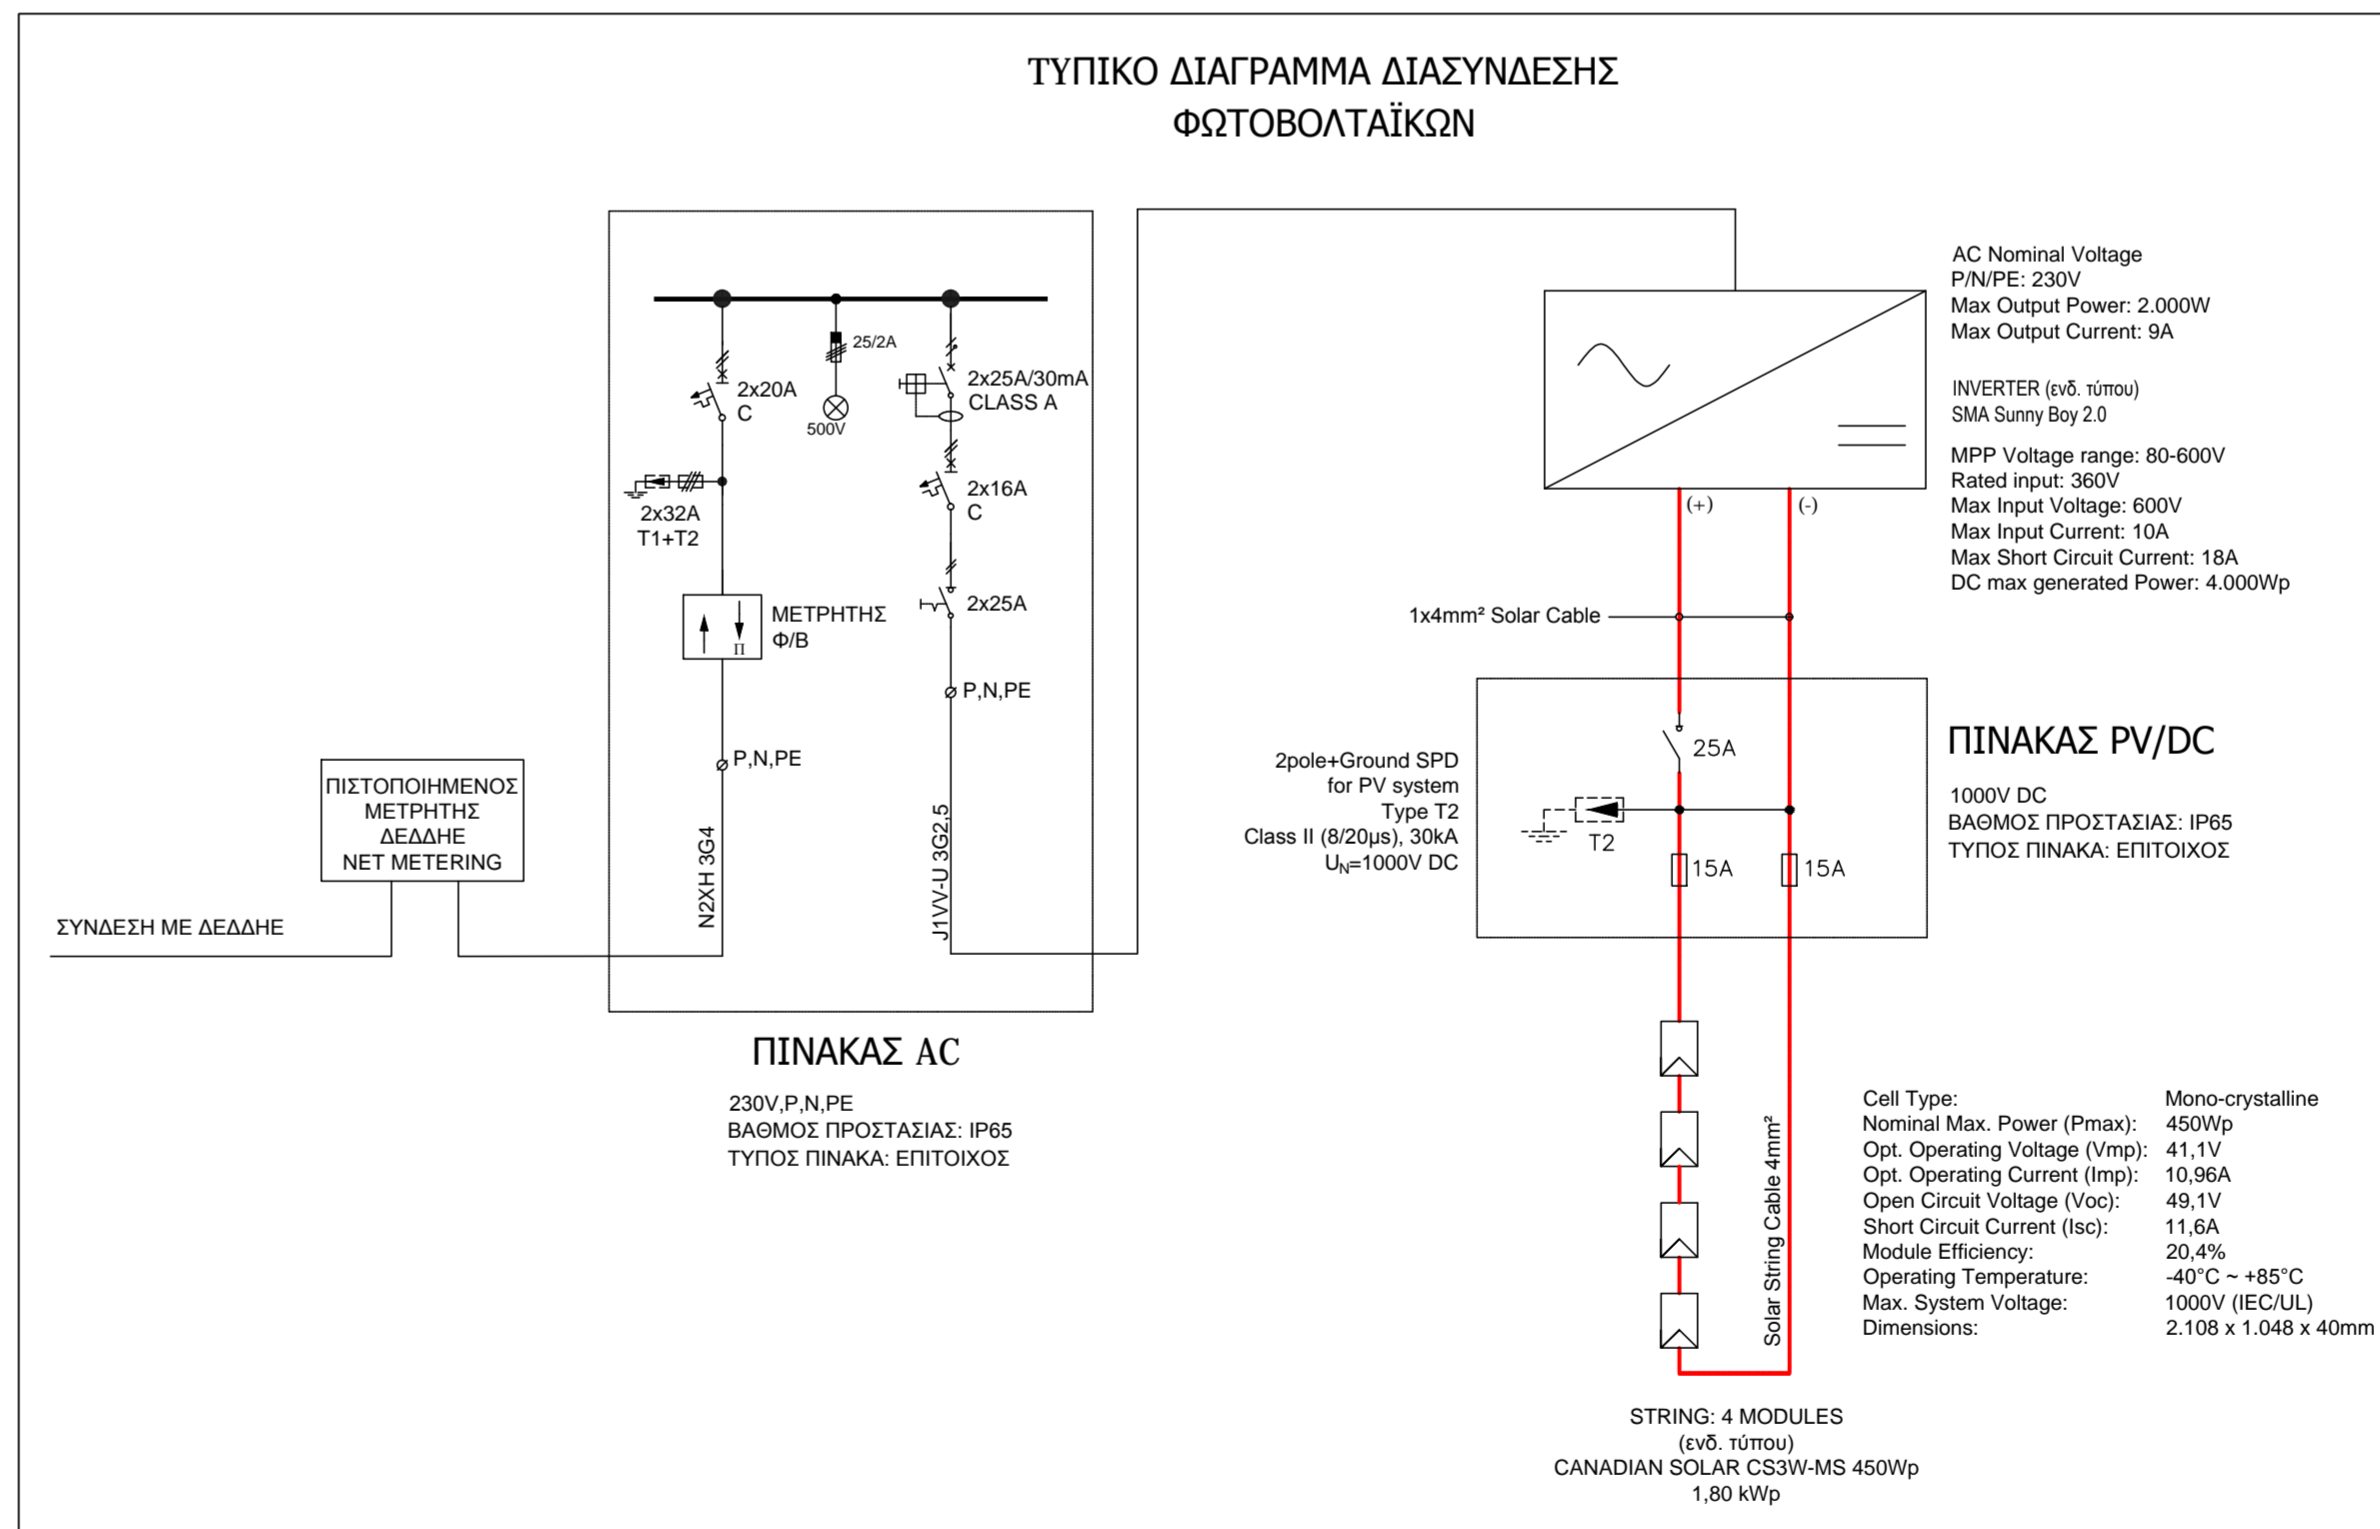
ΤΥΠΙΚΟ ΔΙΑΓΡΑΜΜΑ ΔΙΑΣΥΝΔΕΣΗΣ
ΦΩΤΟΒΟΛΤΑΪΚΩΝ

25/2A
500V
2x20A
C
2x32A
T1+T2
ΜΕΤΡΗΤΗΣ
Φ/Β
Π
P,N,PE
N2XH 3G4
2x25A/30mA
CLASS A
2x16A
C
2x25A
P,N,PE
J1VV-U 3G2,5

ΠΙΣΤΟΠΟΙΗΜΕΝΟΣ
ΜΕΤΡΗΤΗΣ
ΔΕΔΔΗΕ
NET METERING

ΣΥΝΔΕΣΗ ΜΕ ΔΕΔΔΗΕ

ΠΙΝΑΚΑΣ AC

230V,P,N,PE
ΒΑΘΜΟΣ ΠΡΟΣΤΑΣΙΑΣ: IP65
ΤΥΠΟΣ ΠΙΝΑΚΑ: ΕΠΙΤΟΙΧΟΣ

AC Nominal Voltage
P/N/PE: 230V
Max Output Power: 2.000W
Max Output Current: 9A

INVERTER (ενδ. τύπου)
SMA Sunny Boy 2.0

MPP Voltage range: 80-600V
Rated input: 360V
Max Input Voltage: 600V
Max Input Current: 10A
Max Short Circuit Current: 18A
DC max generated Power: 4.000Wp

(+)
(-)

1x4mm² Solar Cable

25A
2pole+Ground SPD
for PV system
Type T2
Class II (8/20μs), 30kA
$U_N$=1000V DC
T2
15A
15A

ΠΙΝΑΚΑΣ PV/DC

1000V DC
ΒΑΘΜΟΣ ΠΡΟΣΤΑΣΙΑΣ: IP65
ΤΥΠΟΣ ΠΙΝΑΚΑ: ΕΠΙΤΟΙΧΟΣ

Solar String Cable 4mm²

| Cell Type: | Mono-crystalline |
|---|---|
| Nominal Max. Power (Pmax): | 450Wp |
| Opt. Operating Voltage (Vmp): | 41,1V |
| Opt. Operating Current (Imp): | 10,96A |
| Open Circuit Voltage (Voc): | 49,1V |
| Short Circuit Current (Isc): | 11,6A |
| Module Efficiency: | 20,4% |
| Operating Temperature: | -40°C ~ +85°C |
| Max. System Voltage: | 1000V (IEC/UL) |
| Dimensions: | 2.108 x 1.048 x 40mm |

STRING: 4 MODULES
(ενδ. τύπου)
CANADIAN SOLAR CS3W-MS 450Wp
1,80 kWp